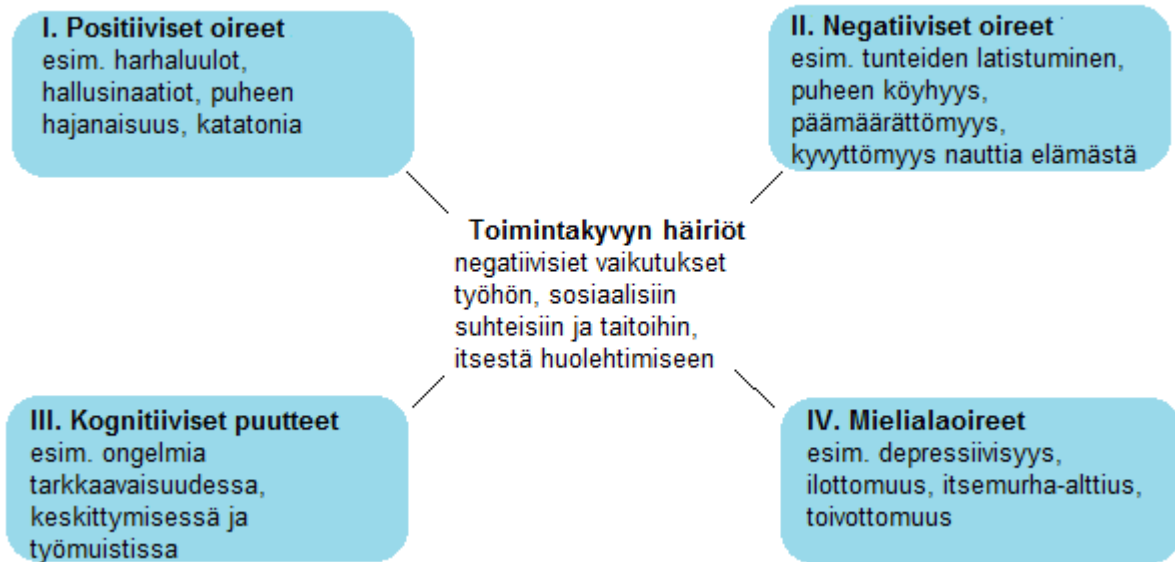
I. Positiiviset oireet
esim. harhaluulot, hallusinaatiot, puheen hajanaisuus, katatonia

II. Negatiiviset oireet
esim. tunteiden latistuminen, puheen köyhyys, päämäärättömyys, kyvyttömyys nauttia elämästä

Toimintakyvyn häiriöt
negatiivisiet vaikutukset työhön, sosiaalisiin suhteisiin ja taitoihin, itsestä huolehtimiseen

III. Kognitiiviset puutteet
esim. ongelmia tarkkaavaisuudessa, keskittymisessä ja työmuistissa

IV. Mielialaoireet
esim. depressiivisyys, ilottomuus, itsemurha-alttius, toivottomuus